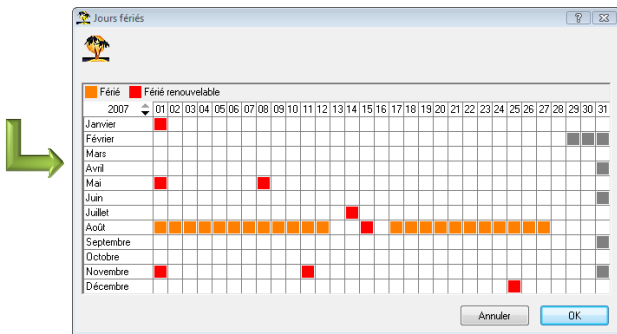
Jours fériés

Férié   Férié renouvelable

| 2007 | 01 | 02 | 03 | 04 | 05 | 06 | 07 | 08 | 09 | 10 | 11 | 12 | 13 | 14 | 15 | 16 | 17 | 18 | 19 | 20 | 21 | 22 | 23 | 24 | 25 | 26 | 27 | 28 | 29 | 30 | 31 |
|---|---|---|---|---|---|---|---|---|---|---|---|---|---|---|---|---|---|---|---|---|---|---|---|---|---|---|---|---|---|---|---|
| Janvier | | | | | | | | | | | | | | | | | | | | | | | | | | | | | | | |
| Février | | | | | | | | | | | | | | | | | | | | | | | | | | | | | | | |
| Mars | | | | | | | | | | | | | | | | | | | | | | | | | | | | | | | |
| Avril | | | | | | | | | | | | | | | | | | | | | | | | | | | | | | | |
| Mai | | | | | | | | | | | | | | | | | | | | | | | | | | | | | | | |
| Juin | | | | | | | | | | | | | | | | | | | | | | | | | | | | | | | |
| Juillet | | | | | | | | | | | | | | | | | | | | | | | | | | | | | | | |
| Août | | | | | | | | | | | | | | | | | | | | | | | | | | | | | | | |
| Septembre | | | | | | | | | | | | | | | | | | | | | | | | | | | | | | | |
| Octobre | | | | | | | | | | | | | | | | | | | | | | | | | | | | | | | |
| Novembre | | | | | | | | | | | | | | | | | | | | | | | | | | | | | | | |
| Décembre | | | | | | | | | | | | | | | | | | | | | | | | | | | | | | | |

Annuler   OK